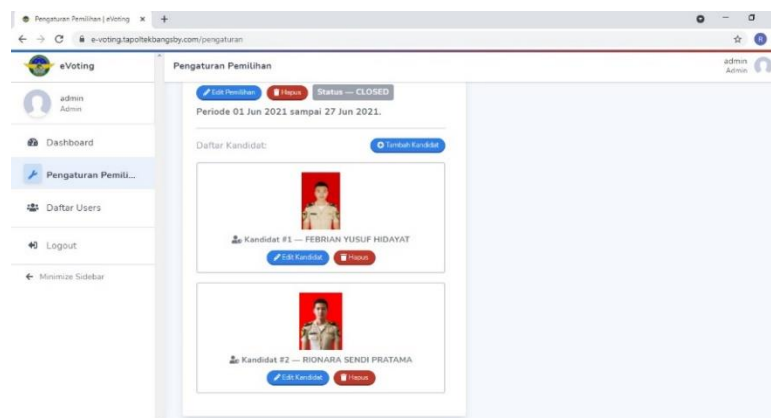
Pengaturan Pemilihan | eVoting ×

e-voting.tapoltekbangsby.com/pengaturan

eVoting

Pengaturan Pemilihan

admin
Admin

admin
Admin

Dashboard

Pengaturan Pemili...

Daftar Users

Logout

← Minimize Sidebar

Edit Pemilihan Hapus Status — CLOSED

Periode 01 Jun 2021 sampai 27 Jun 2021.

Daftar Kandidat:

Tambah Kandidat

Kandidat #1 — FEBRIAN YUSUF HIDAYAT

Edit Kandidat Hapus

Kandidat #2 — RIONARA SENDI PRATAMA

Edit Kandidat Hapus